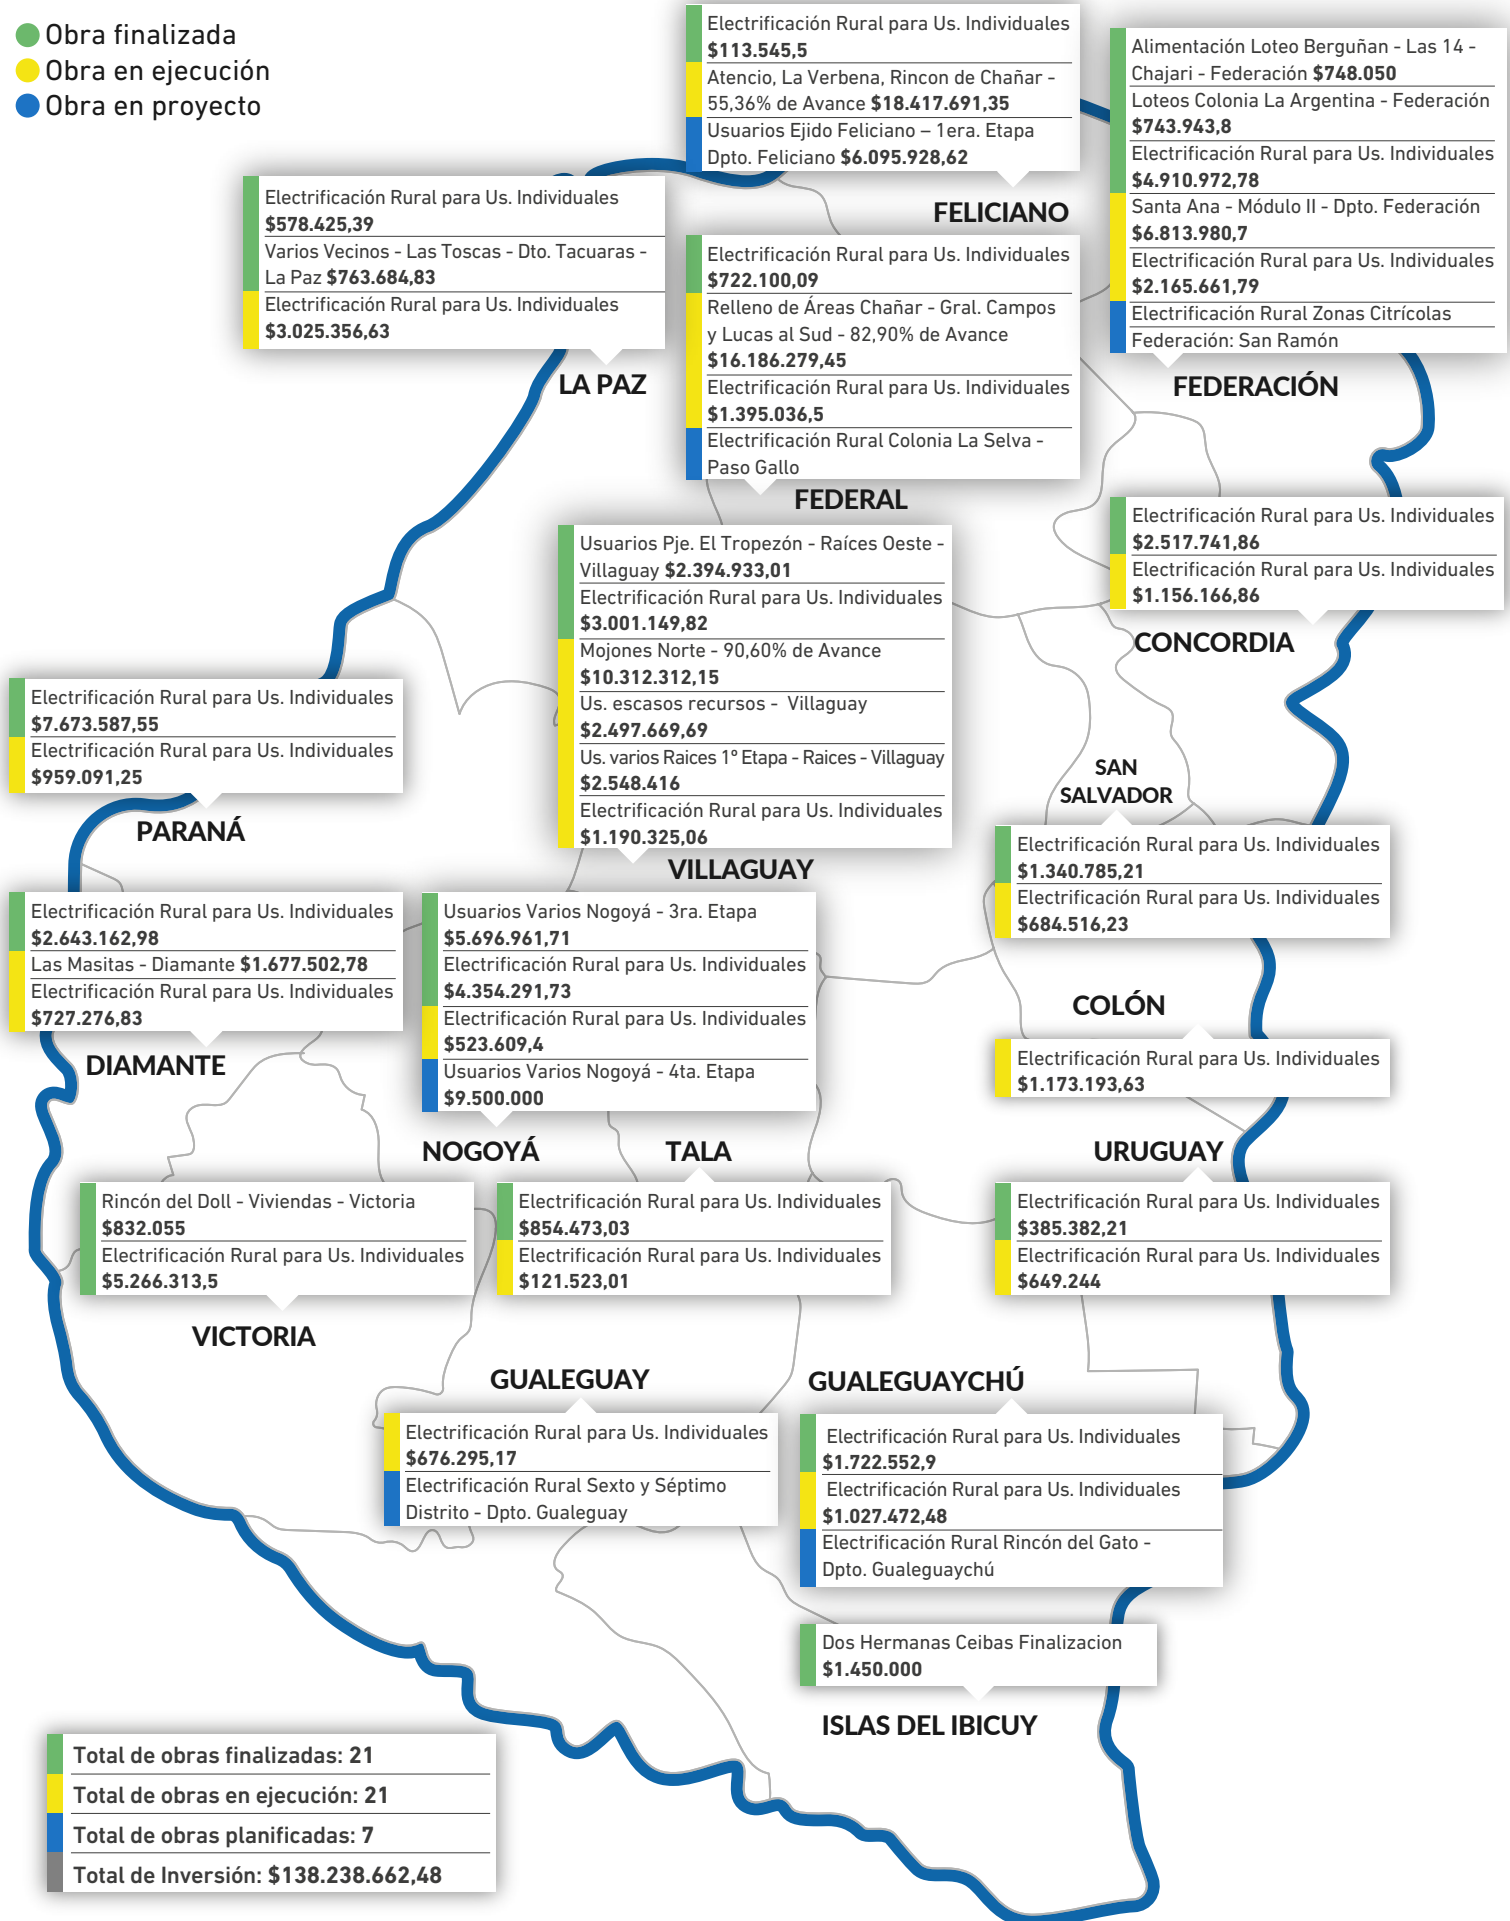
Obra finalizada
Obra en ejecución
Obra en proyecto

Electrificación Rural para Us. Individuales $113.545,5
Atencio, La Verbena, Rincon de Chañar - 55,36% de Avance $18.417.691,35
Usuarios Ejido Feliciano – 1era. Etapa Dpto. Feliciano $6.095.928,62

FELICIANO

Alimentación Loteo Berguñan - Las 14 - Chajari - Federación $748.050
Loteos Colonia La Argentina - Federación $743.943,8
Electrificación Rural para Us. Individuales $4.910.972,78
Santa Ana - Módulo II - Dpto. Federación $6.813.980,7
Electrificación Rural para Us. Individuales $2.165.661,79
Electrificación Rural Zonas Citrícolas Federación: San Ramón

FEDERACIÓN

Electrificación Rural para Us. Individuales $578.425,39
Varios Vecinos - Las Toscas - Dto. Tacuaras - La Paz $763.684,83
Electrificación Rural para Us. Individuales $3.025.356,63

LA PAZ

Electrificación Rural para Us. Individuales $722.100,09
Relleno de Áreas Chañar - Gral. Campos y Lucas al Sud - 82,90% de Avance $16.186.279,45
Electrificación Rural para Us. Individuales $1.395.036,5
Electrificación Rural Colonia La Selva - Paso Gallo

FEDERAL

Usuarios Pje. El Tropezón - Raíces Oeste - Villaguay $2.394.933,01
Electrificación Rural para Us. Individuales $3.001.149,82
Mojones Norte - 90,60% de Avance $10.312.312,15
Us. escasos recursos - Villaguay $2.497.669,69
Us. varios Raices 1° Etapa - Raices - Villaguay $2.548.416
Electrificación Rural para Us. Individuales $1.190.325,06

VILLAGUAY

Electrificación Rural para Us. Individuales $2.517.741,86
Electrificación Rural para Us. Individuales $1.156.166,86

CONCORDIA

Electrificación Rural para Us. Individuales $7.673.587,55
Electrificación Rural para Us. Individuales $959.091,25

PARANÁ

SAN SALVADOR

Electrificación Rural para Us. Individuales $1.340.785,21
Electrificación Rural para Us. Individuales $684.516,23

Electrificación Rural para Us. Individuales $2.643.162,98
Las Masitas - Diamante $1.677.502,78
Electrificación Rural para Us. Individuales $727.276,83

DIAMANTE

Usuarios Varios Nogoyá - 3ra. Etapa $5.696.961,71
Electrificación Rural para Us. Individuales $4.354.291,73
Electrificación Rural para Us. Individuales $523.609,4
Usuarios Varios Nogoyá - 4ta. Etapa $9.500.000

COLÓN

Electrificación Rural para Us. Individuales $1.173.193,63

NOGOYÁ

TALA

URUGUAY

Rincón del Doll - Viviendas - Victoria $832.055
Electrificación Rural para Us. Individuales $5.266.313,5

VICTORIA

Electrificación Rural para Us. Individuales $854.473,03
Electrificación Rural para Us. Individuales $121.523,01

Electrificación Rural para Us. Individuales $385.382,21
Electrificación Rural para Us. Individuales $649.244

GUALEGUAY

GUALEGUAYCHÚ

Electrificación Rural para Us. Individuales $676.295,17
Electrificación Rural Sexto y Séptimo Distrito - Dpto. Gualeguay

Electrificación Rural para Us. Individuales $1.722.552,9
Electrificación Rural para Us. Individuales $1.027.472,48
Electrificación Rural Rincón del Gato - Dpto. Gualeguaychú

Dos Hermanas Ceibas Finalizacion $1.450.000

ISLAS DEL IBICUY

Total de obras finalizadas: 21
Total de obras en ejecución: 21
Total de obras planificadas: 7
Total de Inversión: $138.238.662,48